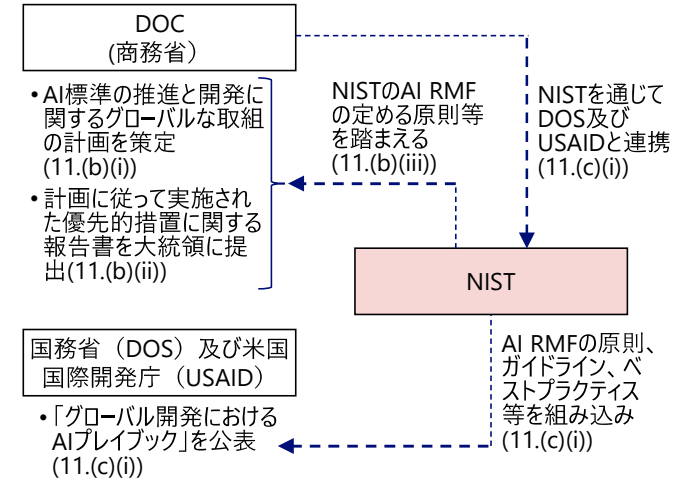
DOC
(商務省)

• AI標準の推進と開発に関するグローバルな取組の計画を策定(11.(b)(i))

• 計画に従って実施された優先的措置に関する報告書を大統領に提出(11.(b)(ii))

NISTのAI RMFの定める原則等を踏まえる(11.(b)(iii))

NISTを通じてDOS及びUSAIDと連携(11.(c)(i))

NIST

国務省（DOS）及び米国国際開発庁（USAID）

• 「グローバル開発におけるAIプレイブック」を公表(11.(c)(i))

AI RMFの原則、ガイドライン、ベストプラクティス等を組み込み(11.(c)(i))